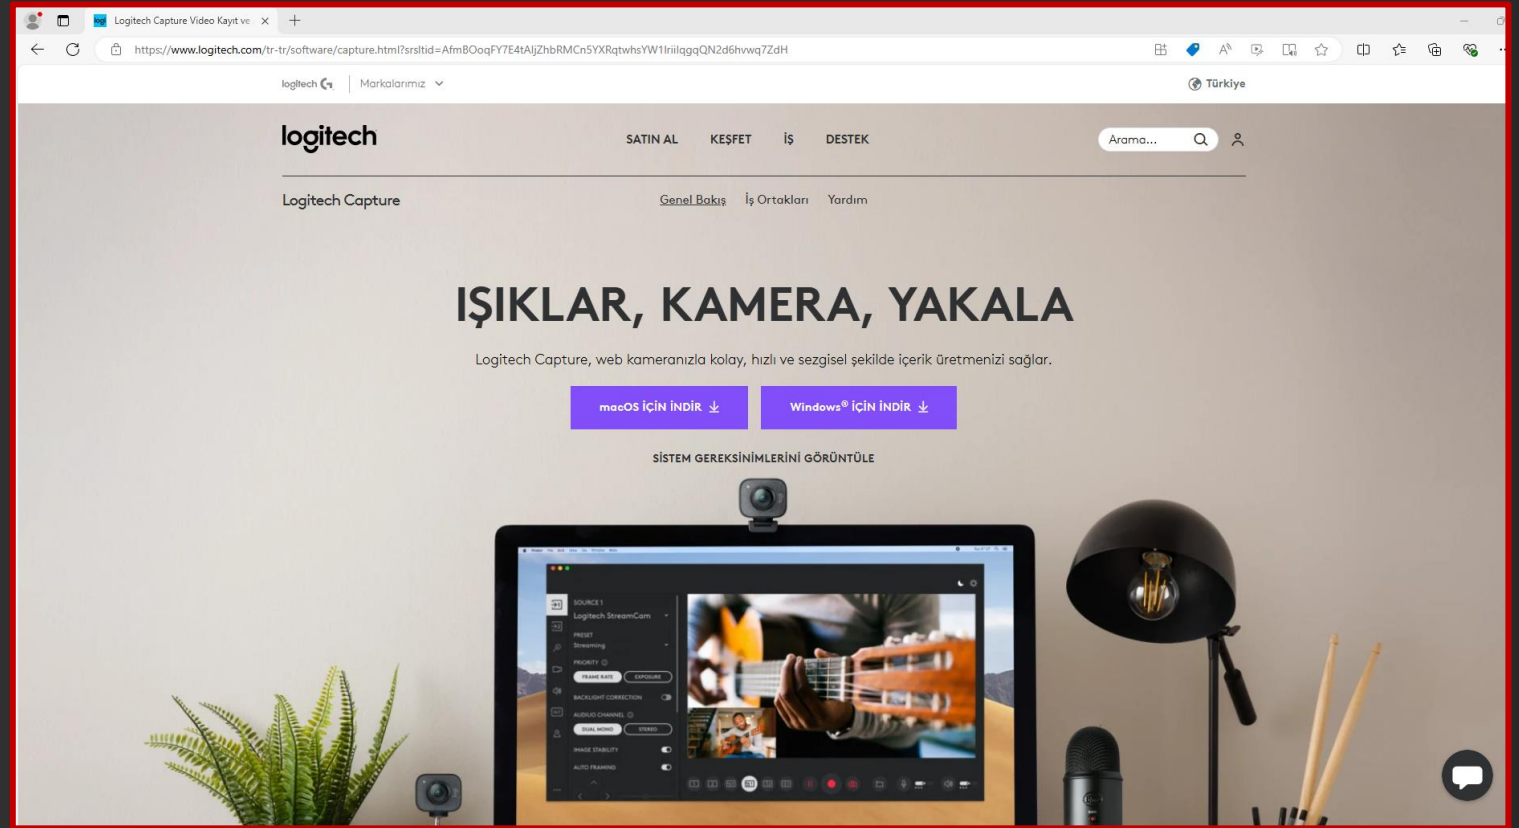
Logitech Capture Video Kayıt ve

https://www.logitech.com/tr-tr/software/capture.html?srsltid=AfmBOoqFY7E4tAIjZhbRMCn5YXRqtwhsYW1IriilqgqQN2d6hvwq7ZdH

logitech | Markalarımız

Türkiye

logitech

SATIN AL KEŞFET İŞ DESTEK

Arama...

Logitech Capture

Genel Bakış İş Ortakları Yardım

IŞIKLAR, KAMERA, YAKALA

Logitech Capture, web kameranızla kolay, hızlı ve sezgisel şekilde içerik üretmenizi sağlar.

macOS İÇİN İNDİR

Windows® İÇİN İNDİR

SİSTEM GEREKSİNİMLERİNİ GÖRÜNTÜLE

SOURCE 1
Logitech StreamCam
PRESET
Streaming
PRIORITY
FRAME RATE
EXPOSURE
BACKLIGHT CORRECTION
AUDIO CHANNEL
DUAL MONO
STEREO
IMAGE STABILITY
AUTO FRAMING